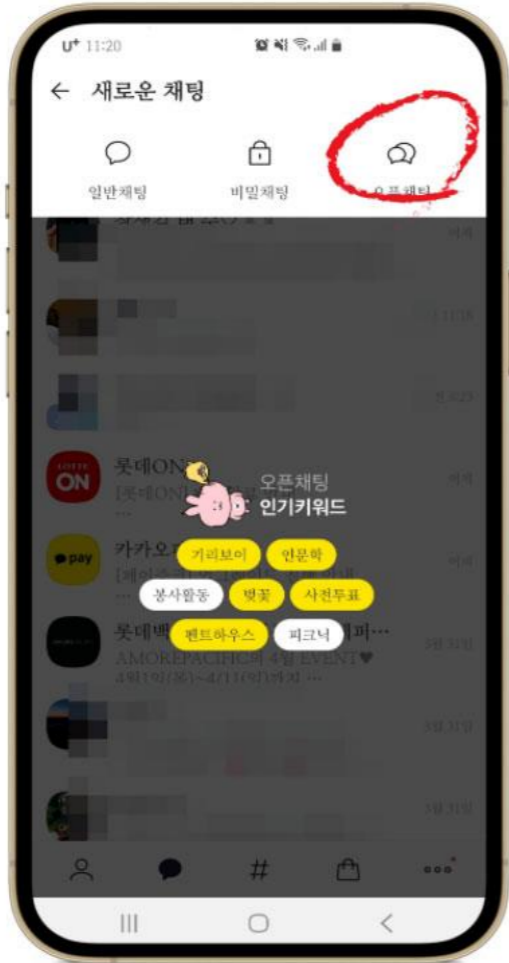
U⁺ 11:20

← 새로운 채팅

일반채팅 비밀채팅 오픈채팅

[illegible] 어제

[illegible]

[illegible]

LOTTE ON 롯데ON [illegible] 어제

[롯데ON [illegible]

오픈채팅
인기키워드

pay 카카오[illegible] 어제

거리보이 인문학

봉사활동 벚꽃 사전투표

펜트하우스 피크닉

롯데백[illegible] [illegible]퍼… 3월 31일

AMOREPACIFIC의 4월 EVENT♥

4월1일(목)~4/11(일)까지 …

3월 31일

3월 31일